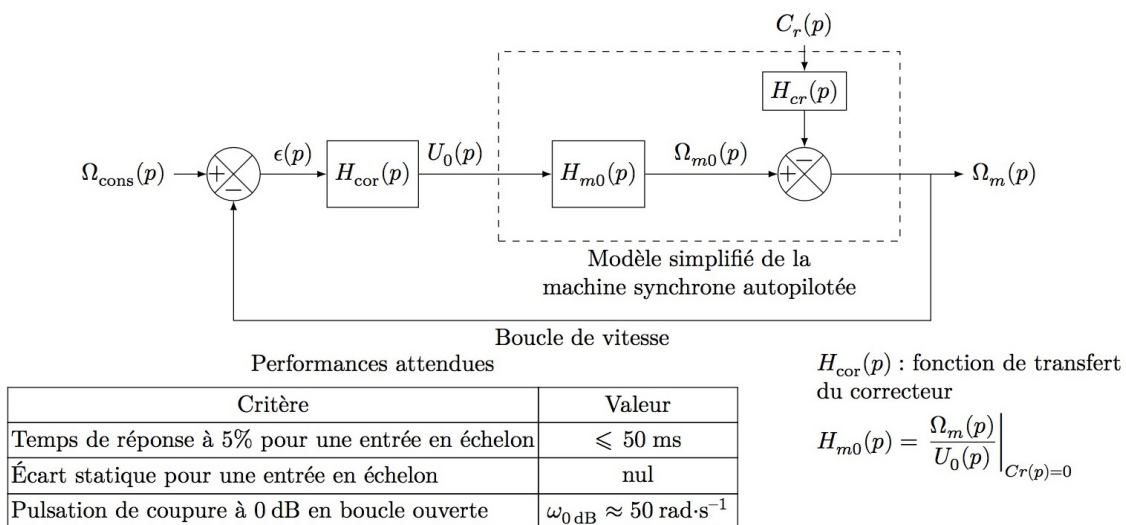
$C_r(p)$

$H_{cr}(p)$

$\Omega_{\text{cons}}(p)$ $+$ $-$ $\epsilon(p)$ $H_{\text{cor}}(p)$ $U_0(p)$ $H_{m0}(p)$ $\Omega_{m0}(p)$ $+$ $-$ $\Omega_m(p)$

Modèle simplifié de la machine synchrone autopilotée

Boucle de vitesse

Performances attendues

| Critère | Valeur |
|---|---|
| Temps de réponse à 5% pour une entrée en échelon | $\leqslant 50$ ms |
| Écart statique pour une entrée en échelon | nul |
| Pulsation de coupure à 0 dB en boucle ouverte | $\omega_{0\,\text{dB}} \approx 50\ \text{rad}\cdot\text{s}^{-1}$ |

$H_{\text{cor}}(p)$ : fonction de transfert du correcteur

$H_{m0}(p) = \left.\frac{\Omega_m(p)}{U_0(p)}\right|_{Cr(p)=0}$